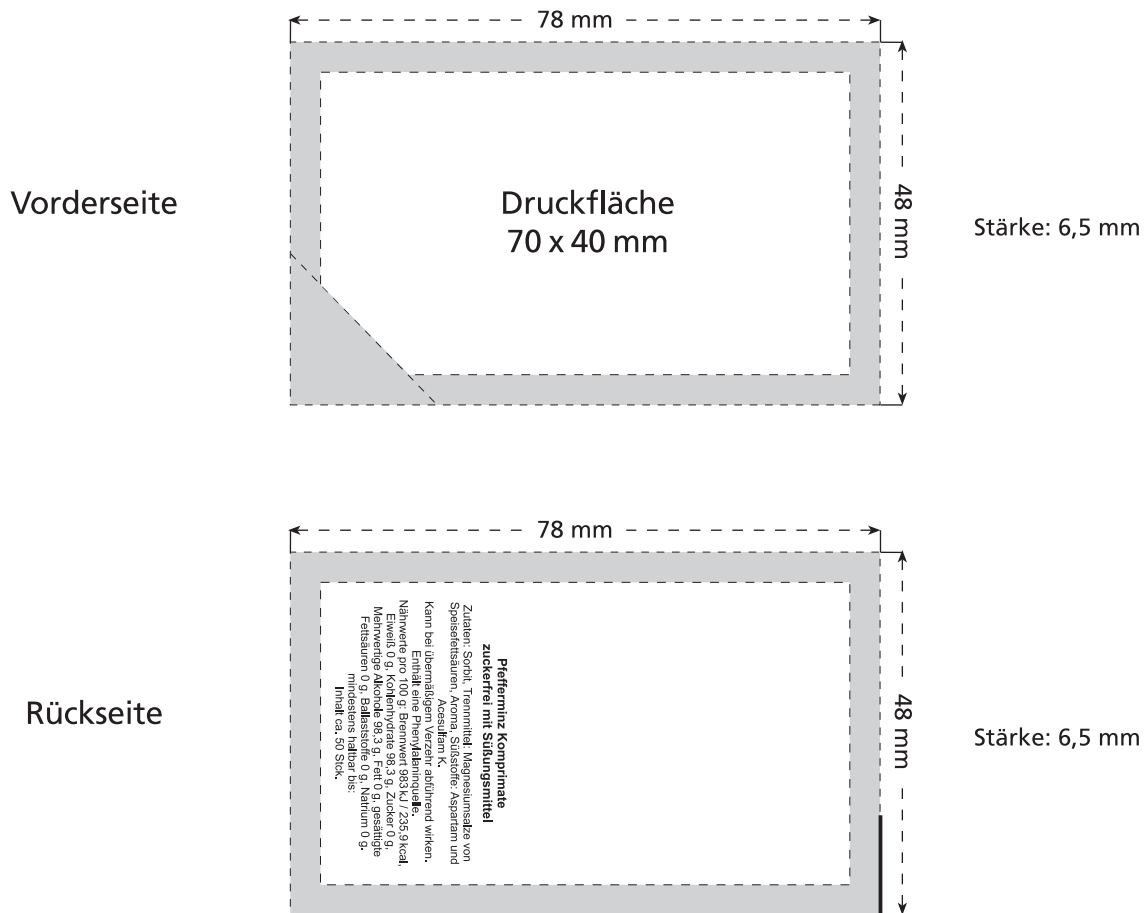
Vorderseite

78 mm

Druckfläche
70 x 40 mm

48 mm

Stärke: 6,5 mm

Rückseite

78 mm

Pfefferminz Komprimate
zuckerfrei mit Süßungsmittel

Zutaten: Sorbit, Trennmittel: Magnesiumsalze von Speisefettsäuren, Aroma, Süßstoffe: Aspartam und Acesulfam K.
Kann bei übermäßigem Verzehr abführend wirken.
Enthält eine Phenylalaninquelle.
Nährwerte pro 100 g: Brennwert 983kJ / 235,9kcal, Eiweiß 0 g, Kohlenhydrate 98,3 g, Zucker 0 g, Mehrwertige Alkohole 98,3 g, Fett 0 g, gesättigte Fettsäuren 0 g, Ballaststoffe 0 g, Natrium 0 g.
mindestens haltbar bis:
Inhalt ca. 50 Stck.

48 mm

Stärke: 6,5 mm